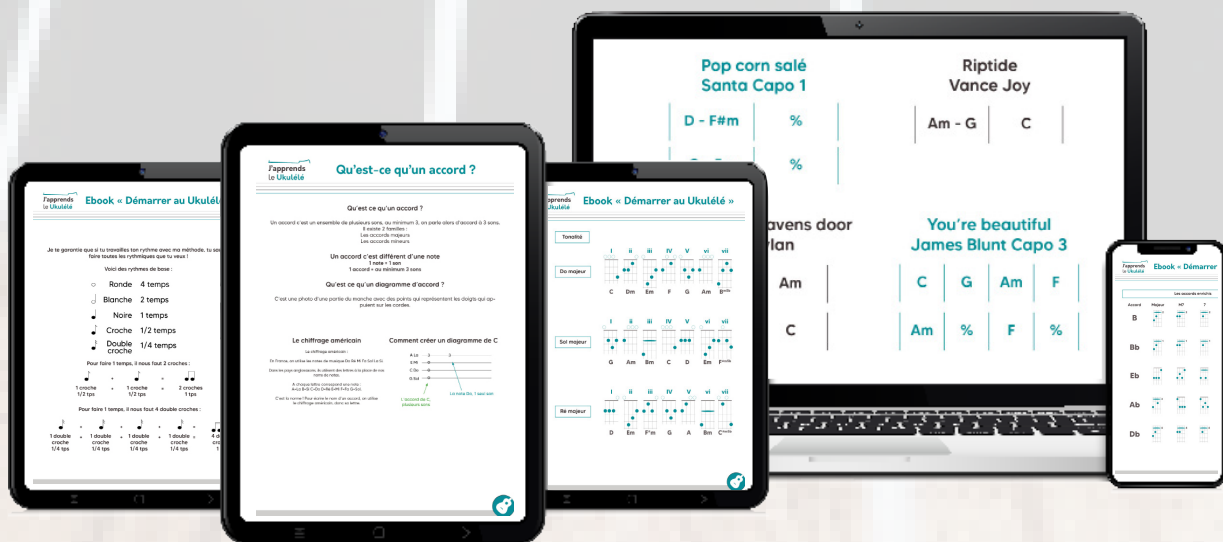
Pop corn salé
Santa Capo 1

| D - F#m | % |
| | % |

Riptide
Vance Joy

| Am - G | C |

avens door
ylan

| Am |
| C |

You're beautiful
James Blunt Capo 3

| C | G | Am | F |
| Am | % | F | % |

J'apprends le Ukulélé
Ebook « Démarrer au Ukulélé »

Je te garantie que si tu travailles ton rythme avec ma méthode, tu se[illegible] faire toutes les rythmiques que tu veux !

Voici des rythmes de base :

Ronde 4 temps
Blanche 2 temps
Noire 1 temps
Croche 1/2 temps
Double croche 1/4 temps

Pour faire 1 temps, il nous faut 2 croches :

1 croche 1/2 tps + 1 croche 1/2 tps = 2 croches 1 tps

Pour faire 1 temps, il nous faut 4 double croches :

1 double croche 1/4 tps + 1 double croche 1/4 tps + 1 double croche 1/4 tps + 1 double croche 1/4 tps = 4 d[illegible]

J'apprends le Ukulélé
Qu'est-ce qu'un accord ?

Qu'est ce qu'un accord ?

Un accord c'est un ensemble de plusieurs sons, au minimum 3, on parle alors d'accord à 3 sons. Il existe 2 familles : Les accords majeurs Les accords mineurs

Un accord c'est différent d'une note
1 note = 1 son
1 accord = au minimum 3 sons

Qu'est ce qu'un diagramme d'accord ?

C'est une photo d'une partie du manche avec des points qui représentent les doigts qui appuient sur les cordes.

Le chiffrage américain

Comment créer un diagramme de C

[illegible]

J'apprends le Ukulélé
Ebook « Démarrer au Ukulélé »

Tonalité
Do majeur
I ii iii IV V vi vii
C Dm Em F G Am B°
Sol majeur
G Am Bm C D Em F#°
Ré majeur
D Em F#m G A Bm C#°

J'apprends le Ukulélé
Ebook « Démarrer
Les accords enrichis
Accord Majeur M7 7
B
Bb
Eb
Ab
Db